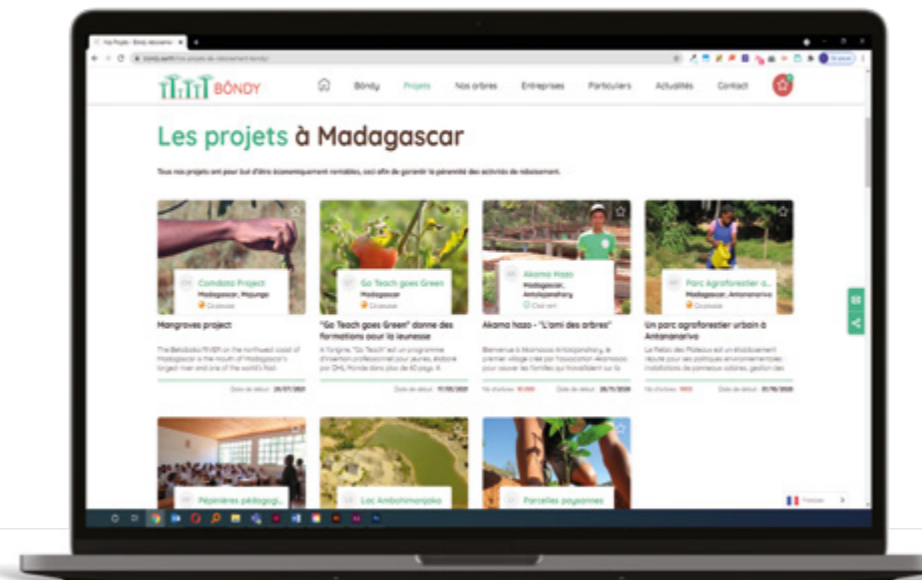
BÔNDY

Bondy Projets Nos arbres Entreprises Particuliers Actualités Contact

Les projets à Madagascar

Tous nos projets ont pour but d'être économiquement rentables, ceci afin de garantir la pérennité des activités de reboisement.

Comdoto Project
Madagascar, Majunga

Mangroves project

The Betsiboka RIVER on the northwest coast of Madagascar is the mouth of Madagascar's largest river and one of the world's fast

Date de début : 26/07/2021

Go Teach goes Green
Madagascar

"Go Teach goes Green" donne des formations pour la jeunesse

À l'origine, "Go Teach" est un programme d'insertion professionnel pour jeunes, élaboré par DHL Monde dans plus de 60 pays. À

Date de début : 17/05/2021

Akama Hazo
Madagascar, Antananarivo

Akama hazo - "L'ami des arbres"

Bienvenue à Akamasoa Antolojanahary, le premier village créé par l'association Akamasoa pour sauver les familles qui travaillaient sur la

Date de début : 28/11/2020

Parc Agroforestier u...
Madagascar, Antananarivo

Un parc agroforestier urbain à Antananarivo

Le Relais des Plateaux est un établissement réputé pour ses politiques environnementales: installations de panneaux solaires, gestion des

Date de début : 01/10/2020

Pépinières pédagogi...

Lac Ambohimanjaka

Parcelles paysannes

Français